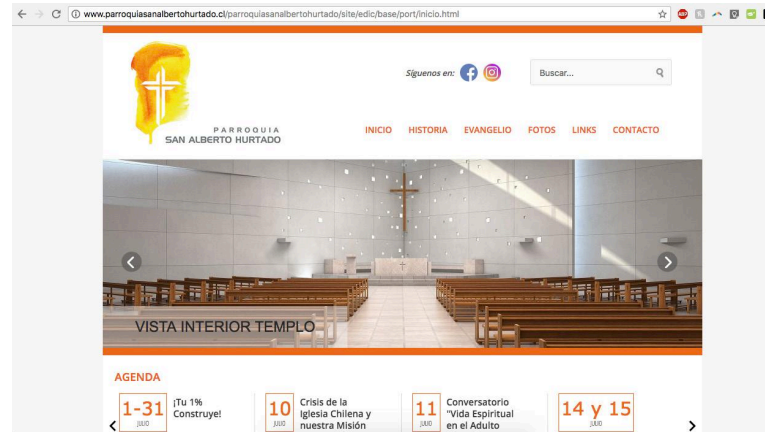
www.parroquiasanalbertohurtado.cl/parroquiasanalbertohurtado/site/edic/base/port/inicio.html

PARROQUIA
SAN ALBERTO HURTADO

Síguenos en:

Buscar...

INICIO HISTORIA EVANGELIO FOTOS LINKS CONTACTO

VISTA INTERIOR TEMPLO

AGENDA

1-31 JULIO ¡Tu 1% Construye!

10 JULIO Crisis de la Iglesia Chilena y nuestra Misión

11 JULIO Conversatorio "Vida Espiritual en el Adulto

14 y 15 JULIO